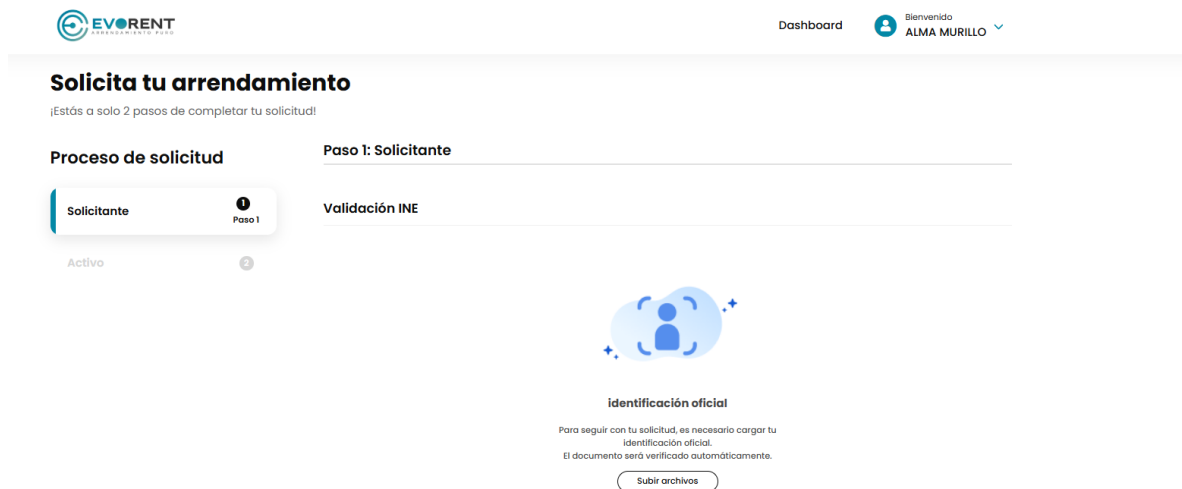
EVORENT
ARRENDAMIENTO PURO

Dashboard

Bienvenido
ALMA MURILLO

Solicita tu arrendamiento
¡Estás a solo 2 pasos de completar tu solicitud!

Proceso de solicitud

Solicitante
1
Paso 1

Activo
2

Paso 1: Solicitante

Validación INE

identificación oficial

Para seguir con tu solicitud, es necesario cargar tu identificación oficial.
El documento será verificado automáticamente.

Subir archivos